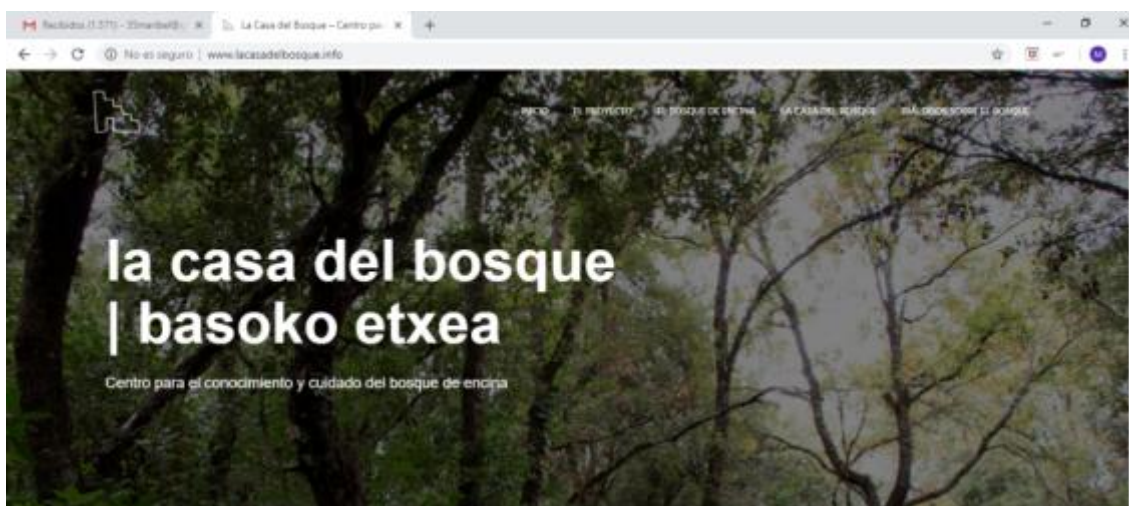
M Recibidos (1.571) - 35maribel@ ×   La Casa del Bosque – Centro pa ×   +

No es seguro | www.lacasadelbosque.info

INICIO   EL PROYECTO   EL BOSQUE DE ENCINA   LA CASA DEL BOSQUE   MÁS DESDE SOBRE EL BOSQUE

la casa del bosque | basoko etxea

Centro para el conocimiento y cuidado del bosque de encina